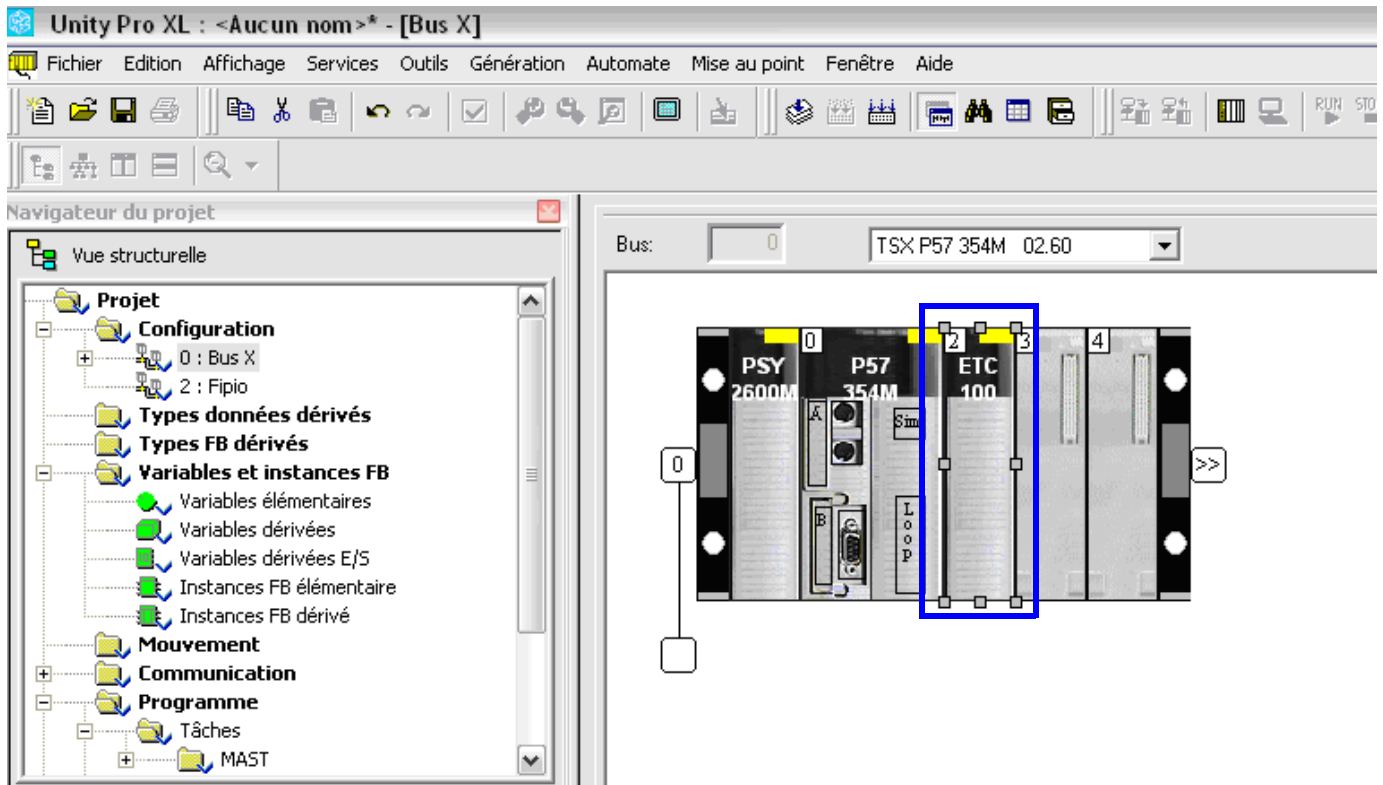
Unity Pro XL : <Aucun nom>* - [Bus X]

Fichier Edition Affichage Services Outils Génération Automate Mise au point Fenêtre Aide

RUN STO

Navigateur du projet

Vue structurelle

Projet
Configuration
0 : Bus X
2 : Fipio
Types données dérivés
Types FB dérivés
Variables et instances FB
Variables élémentaires
Variables dérivées
Variables dérivées E/S
Instances FB élémentaire
Instances FB dérivé
Mouvement
Communication
Programme
Tâches
MAST

Bus: 0

TSX P57 354M 02.60

0 PSY 2600M
P57 354M
A
B
Sim
Loop
2 ETC 100
3
4
0
>>